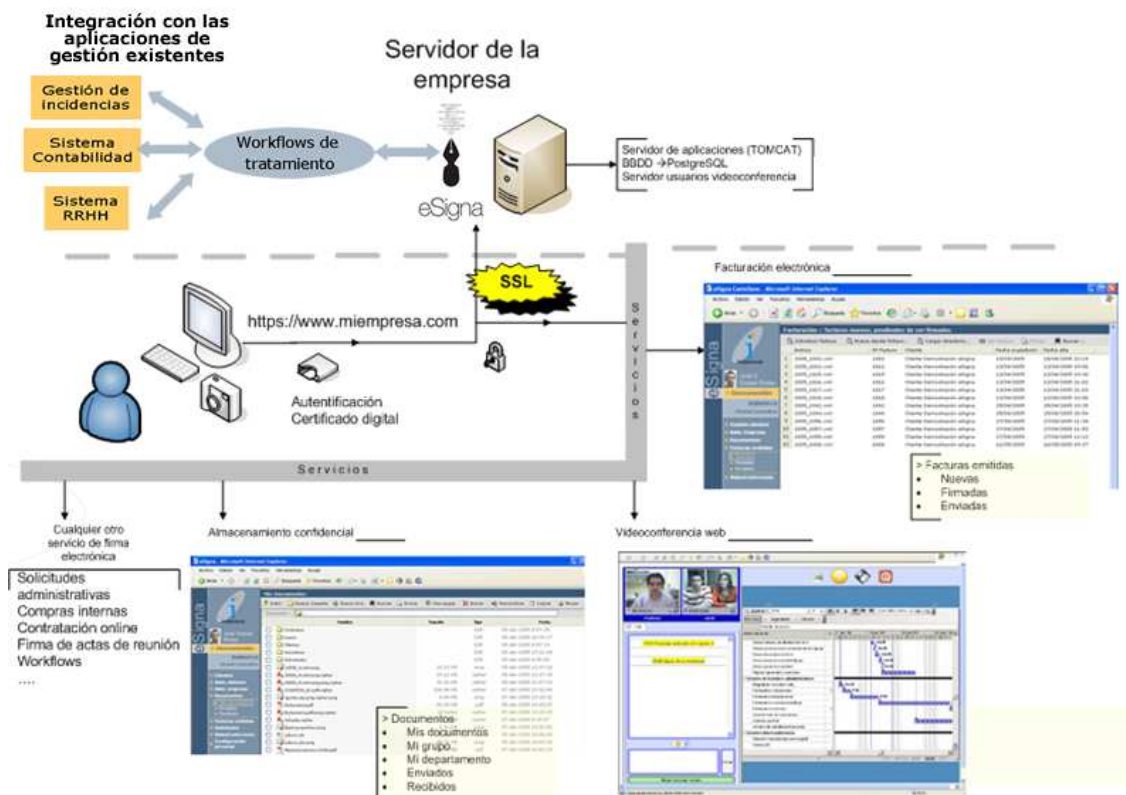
Integración con las aplicaciones de gestión existentes

Gestión de incidencias

Sistema Contabilidad

Sistema RRHH

Workflows de tratamiento

Servidor de la empresa

eSigna

Servidor de aplicaciones (TOMCAT)
BBDD →PostgreSQL
Servidor usuarios videoconferencia

SSL

https://www.miempresa.com

Autentificación
Certificado digital

Servicios

Servicios

Facturación electrónica

> Facturas emitidas
• Nuevas
• Firmadas
• Enviadas

Cualquier otro servicio de firma electrónica

Solicitudes administrativas
Compras internas
Contratación online
Firma de actas de reunión
Workflows
....

Almacenamiento confidencial

> Documentos
• Mis documentos
• Mi grupo
• Mi departamento
• Enviados
• Recibidos

Videoconferencia web